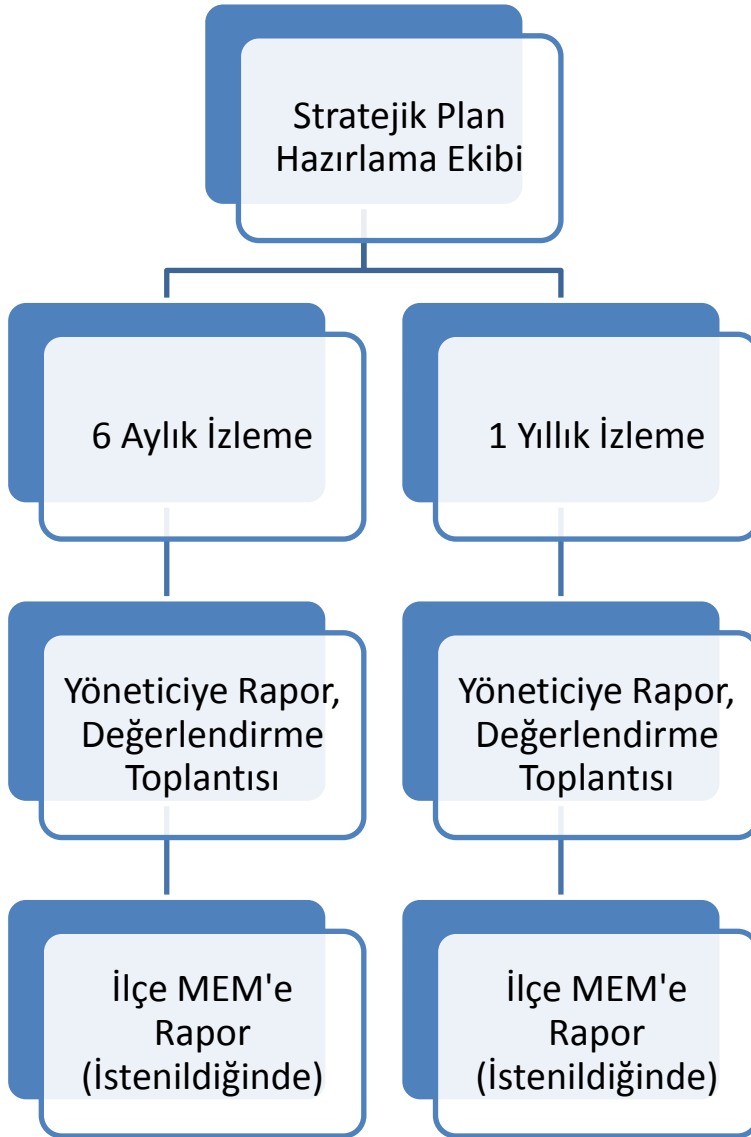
Stratejik Plan Hazırlama Ekibi

6 Aylık İzleme

1 Yıllık İzleme

Yöneticiye Rapor, Değerlendirme Toplantısı

Yöneticiye Rapor, Değerlendirme Toplantısı

İlçe MEM'e Rapor (İstenildiğinde)

İlçe MEM'e Rapor (İstenildiğinde)